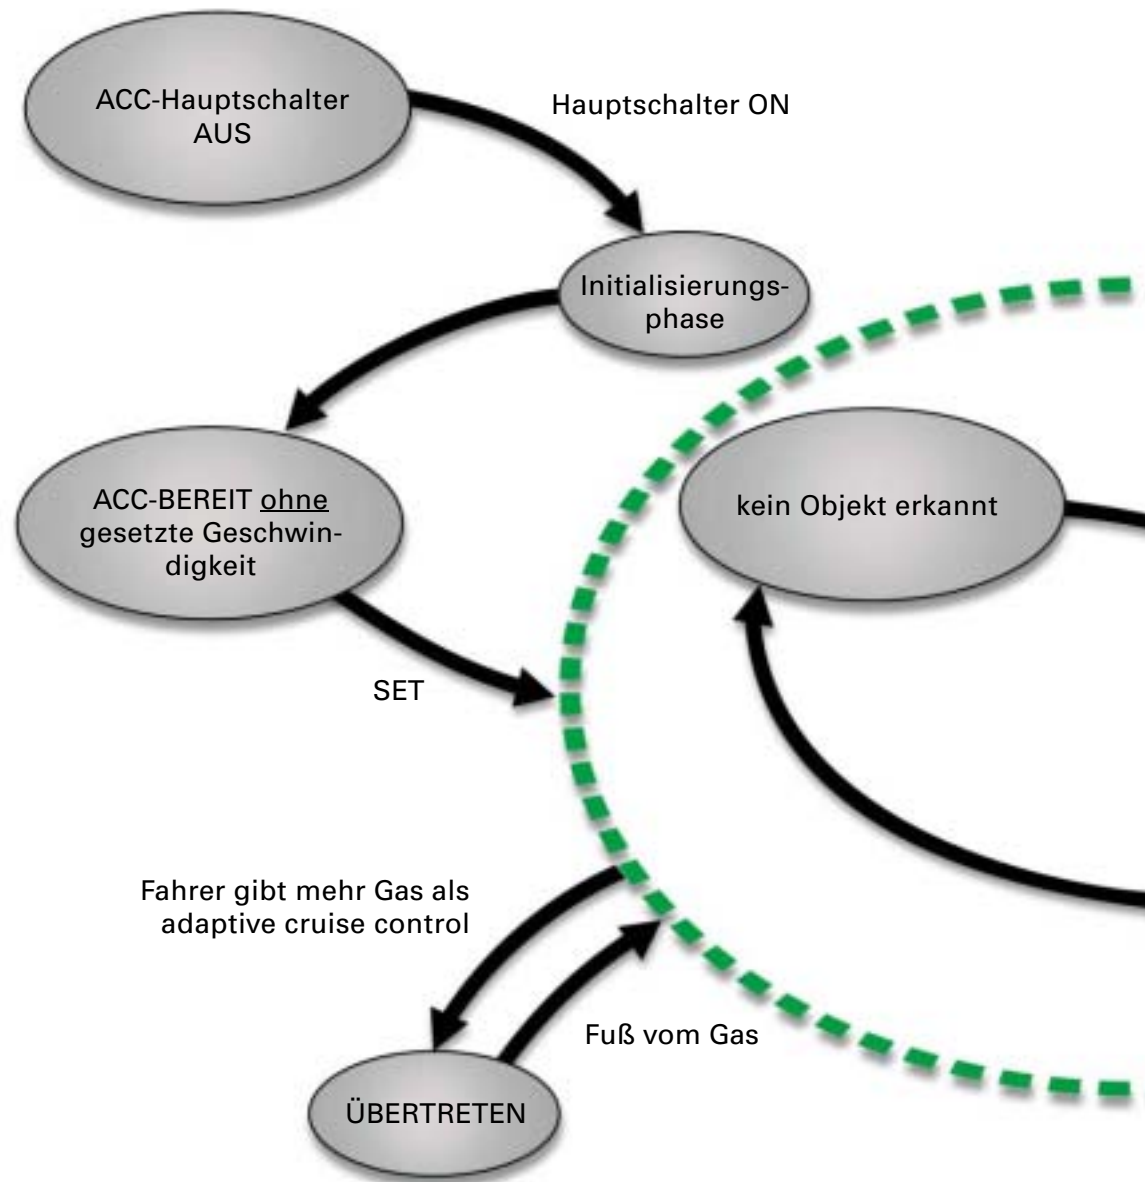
ACC-Hauptschalter AUS

Hauptschalter ON

Initialisierungsphase

ACC-BEREIT ohne gesetzte Geschwindigkeit

kein Objekt erkannt

SET

Fahrer gibt mehr Gas als adaptive cruise control

Fuß vom Gas

ÜBERTRETEN